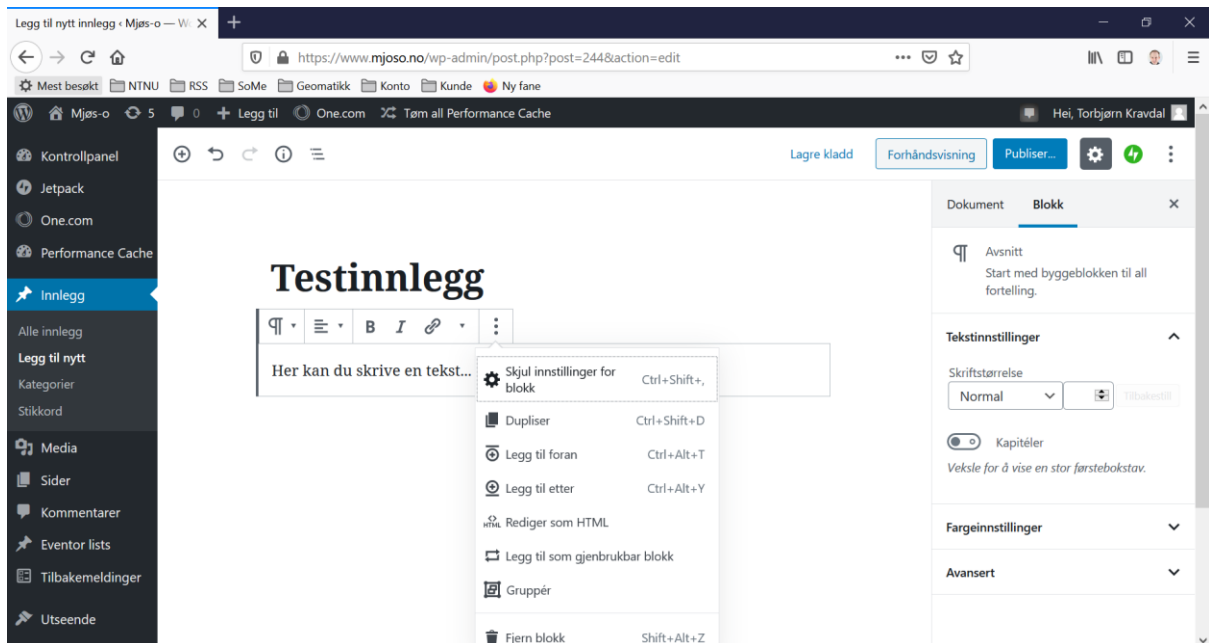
Legg til nytt innlegg ‹ Mjøs-o — W ×

https://www.mjoso.no/wp-admin/post.php?post=244&action=edit

Mest besøkt NTNU RSS SoMe Geomatikk Konto Kunde Ny fane

Mjøs-o 5 0 + Legg til One.com Tøm all Performance Cache Hei, Torbjørn Kravdal

Kontrollpanel
Jetpack
One.com
Performance Cache
Innlegg
Alle innlegg
Legg til nytt
Kategorier
Stikkord
Media
Sider
Kommentarer
Eventor lists
Tilbakemeldinger
Utseende

Lagre kladd Forhåndsvisning Publiser...

Testinnlegg

Her kan du skrive en tekst...

Skjul innstillinger for blokk Ctrl+Shift+,
Dupliser Ctrl+Shift+D
Legg til foran Ctrl+Alt+T
Legg til etter Ctrl+Alt+Y
Rediger som HTML
Legg til som gjenbrukbar blokk
Gruppér
Fjern blokk Shift+Alt+Z

Dokument Blokk ×

Avsnitt
Start med byggeblokken til all fortelling.

Tekstinnstillinger
Skriftstørrelse
Normal
Tilbakestill
Kapitéler
Veksle for å vise en stor førstebokstav.

Fargeinnstillinger

Avansert